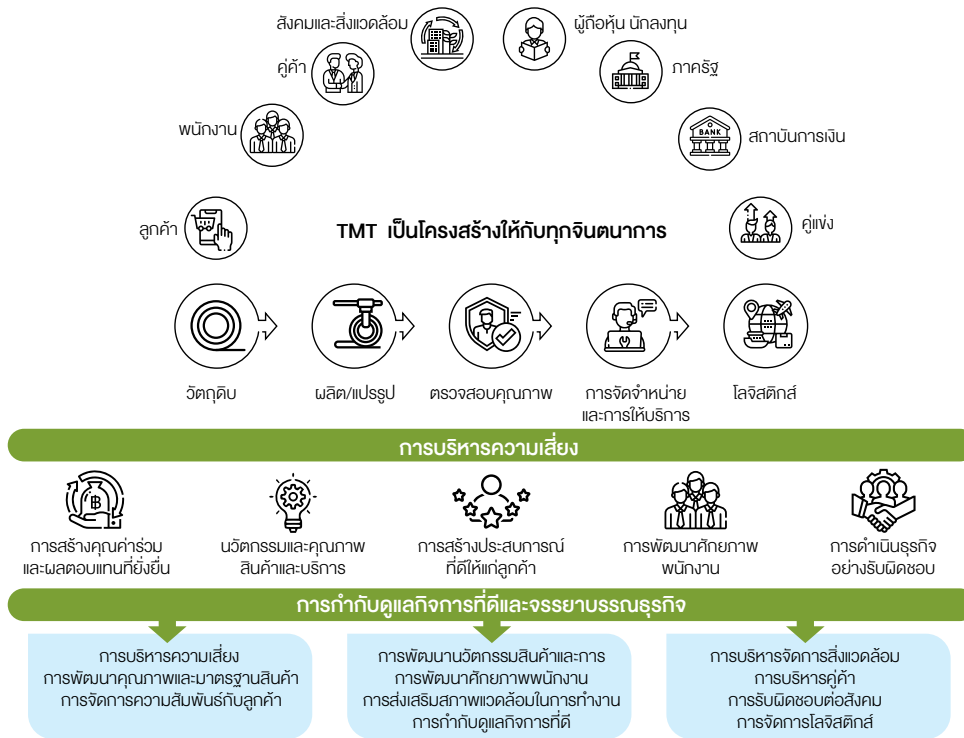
สังคมและสิ่งแวดล้อม

ผู้ถือหุ้น นักลงทุน

คู่ค้า

ภาครัฐ

พนักงาน

BANK

สถาบันการเงิน

ลูกค้า

TMT เป็นโครงสร้างให้กับทุกจินตนาการ

คู่แข่ง

วัตถุดิบ

ผลิต/แปรรูป

ตรวจสอบคุณภาพ

การจัดจำหน่าย และการให้บริการ

โลจิสติกส์

การบริหารความเสี่ยง

การสร้างคุณค่าร่วม และผลตอบแทนที่ยั่งยืน

นวัตกรรมและคุณภาพ สินค้าและบริการ

การสร้างประสบการณ์ ที่ดีให้แก่ลูกค้า

การพัฒนาศักยภาพ พนักงาน

การดำเนินธุรกิจ อย่างรับผิดชอบ

การกำกับดูแลกิจการที่ดีและจรรยาบรรณธุรกิจ

การบริหารความเสี่ยง
การพัฒนาคุณภาพและมาตรฐานสินค้า
การจัดการความสัมพันธ์กับลูกค้า

การพัฒนานวัตกรรมสินค้าและการ
การพัฒนาศักยภาพพนักงาน
การส่งเสริมสภาพแวดล้อมในการทำงาน
การกำกับดูแลกิจการที่ดี

การบริหารจัดการสิ่งแวดล้อม
การบริหารคู่ค้า
การรับผิดชอบต่อสังคม
การจัดการโลจิสติกส์